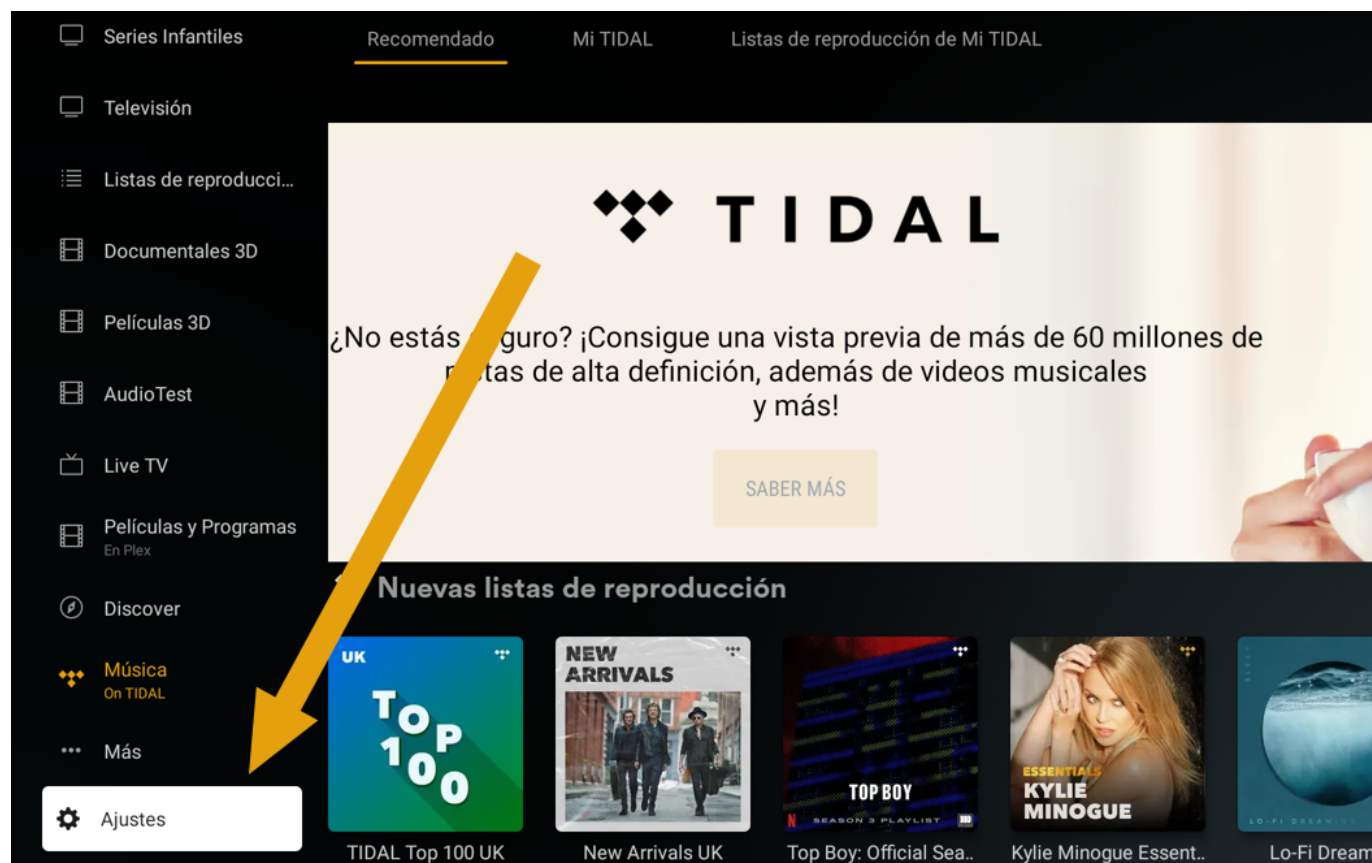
Series Infantiles

Televisión

Listas de reproducci...

Documentales 3D

Películas 3D

AudioTest

Live TV

Películas y Programas
En Plex

Discover

Música
On TIDAL

Más

Ajustes

Recomendado

Mi TIDAL

Listas de reproducción de Mi TIDAL

TIDAL

¿No estás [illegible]guro? ¡Consigue una vista previa de más de 60 millones de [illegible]tas de alta definición, además de videos musicales y más!

SABER MÁS

Nuevas listas de reproducción

UK
TOP 100

NEW ARRIVALS

TOP BOY
SEASON 3 PLAYLIST

ESSENTIALS
KYLIE MINOGUE

LO-FI DREAMING

TIDAL Top 100 UK

New Arrivals UK

Top Boy: Official Sea..

Kylie Minogue Essent..

Lo-Fi Dream